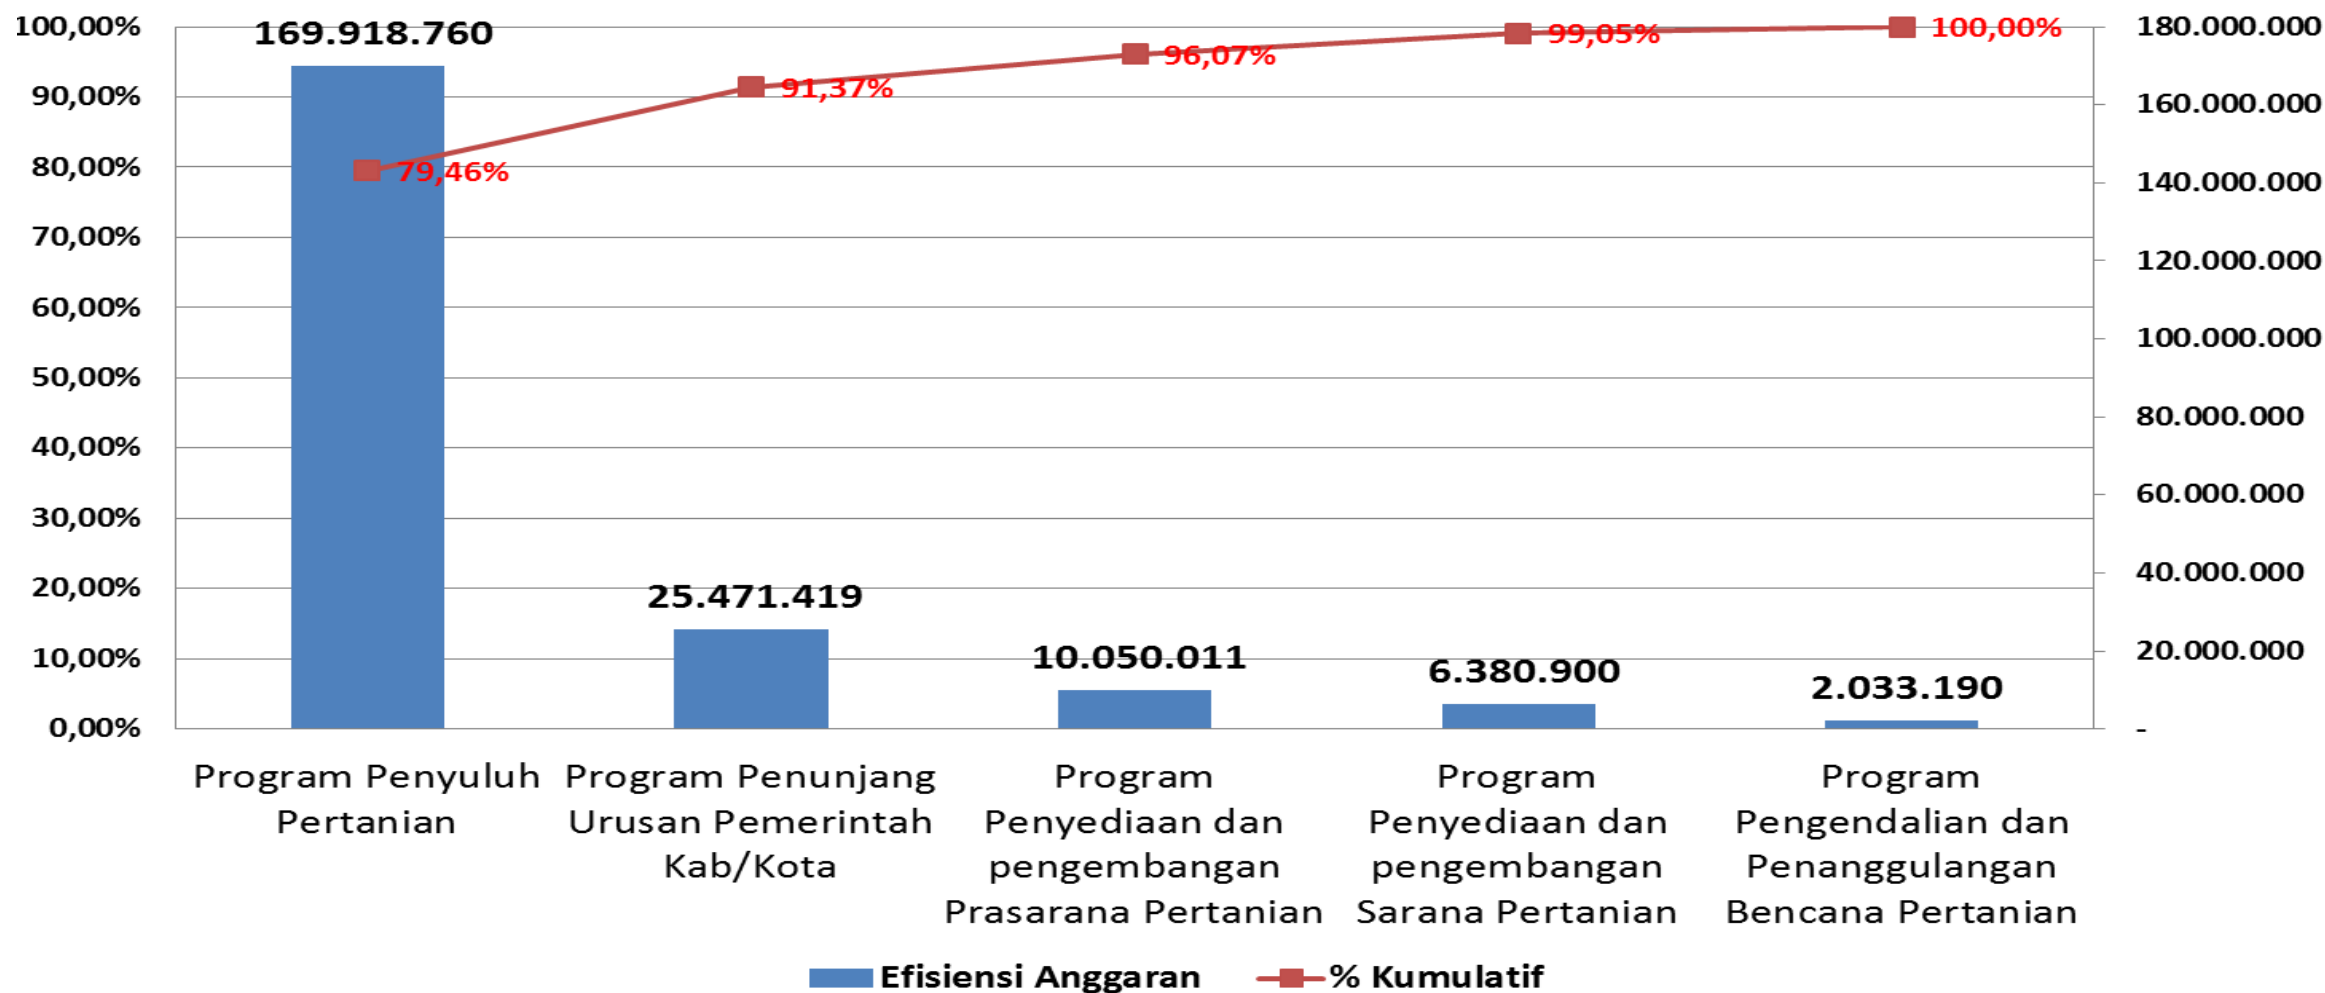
100,00%
90,00%
80,00%
70,00%
60,00%
50,00%
40,00%
30,00%
20,00%
10,00%
0,00%

180.000.000
160.000.000
140.000.000
120.000.000
100.000.000
80.000.000
60.000.000
40.000.000
20.000.000
-

169.918.760
25.471.419
10.050.011
6.380.900
2.033.190

79,46%
91,37%
96,07%
99,05%
100,00%

Program Penyuluh Pertanian
Program Penunjang Urusan Pemerintah Kab/Kota
Program Penyediaan dan pengembangan Prasarana Pertanian
Program Penyediaan dan pengembangan Sarana Pertanian
Program Pengendalian dan Penanggulangan Bencana Pertanian

Efisiensi Anggaran
% Kumulatif